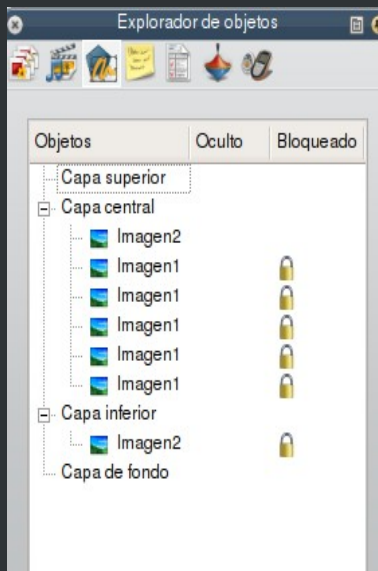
Explorador de objetos

| Objetos | Oculto | Bloqueado |
|---|---|---|
| Capa superior | | |
| Capa central | | |
| Imagen2 | | |
| Imagen1 | | |
| Imagen1 | | |
| Imagen1 | | |
| Imagen1 | | |
| Imagen1 | | |
| Capa inferior | | |
| Imagen2 | | |
| Capa de fondo | | |